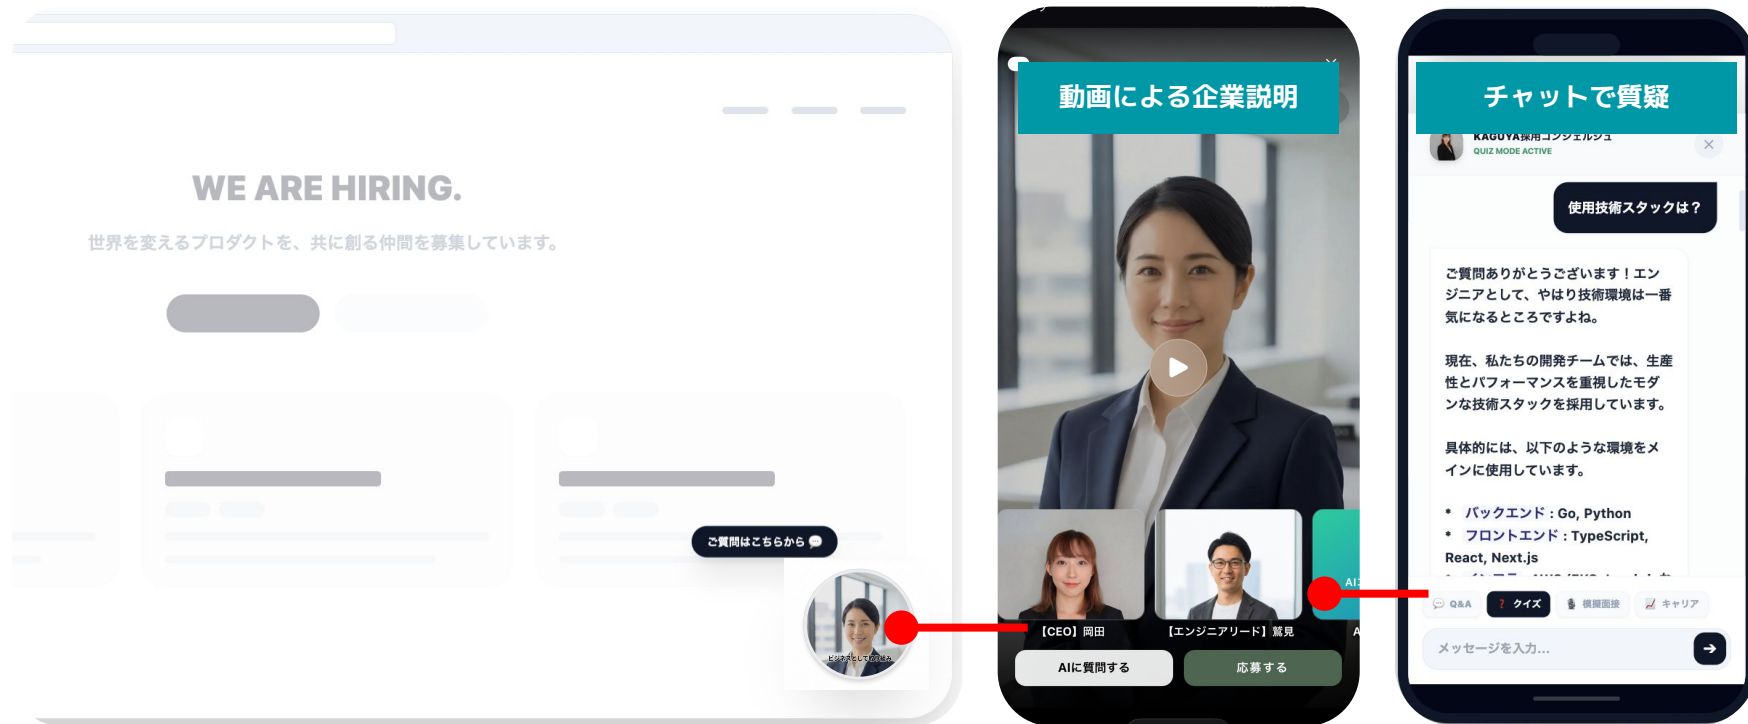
WE ARE HIRING.

世界を変えるプロダクトを、共に創る仲間を募集しています。

ご質問はこちらから

動画による企業説明

【CEO】岡田

【エンジニアリード】鷲見

AIに質問する

応募する

チャットで質疑

KAGUYA採用コンシェルジュ
QUIZ MODE ACTIVE

使用技術スタックは？

ご質問ありがとうございます！エンジニアとして、やはり技術環境は一番気になるところですよね。

現在、私たちの開発チームでは、生産性とパフォーマンスを重視したモダンな技術スタックを採用しています。

具体的には、以下のような環境をメインに使用しています。

• バックエンド：Go, Python
• フロントエンド：TypeScript, React, Next.js

Q&A
クイズ
模擬面接
キャリア

メッセージを入力...